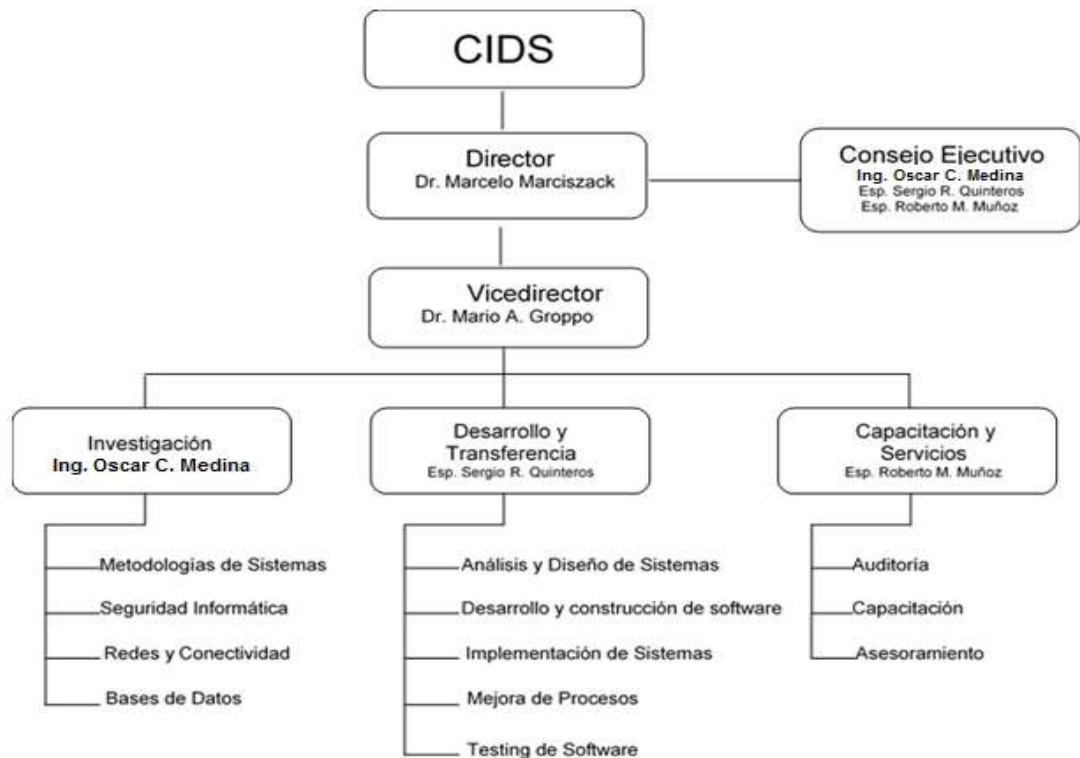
CIDS

Director
Dr. Marcelo Marciszack

Consejo Ejecutivo
Ing. Oscar C. Medina
Esp. Sergio R. Quinteros
Esp. Roberto M. Muñoz

Vicedirector
Dr. Mario A. Groppo

Investigación
Ing. Oscar C. Medina

Metodologias de Sistemas
Seguridad Informática
Redes y Conectividad
Bases de Datos

Desarrollo y Transferencia
Esp. Sergio R. Quinteros

Análisis y Diseño de Sistemas
Desarrollo y construcción de software
Implementación de Sistemas
Mejora de Procesos
Testing de Software

Capacitación y Servicios
Esp. Roberto M. Muñoz

Auditoría
Capacitación
Asesoramiento